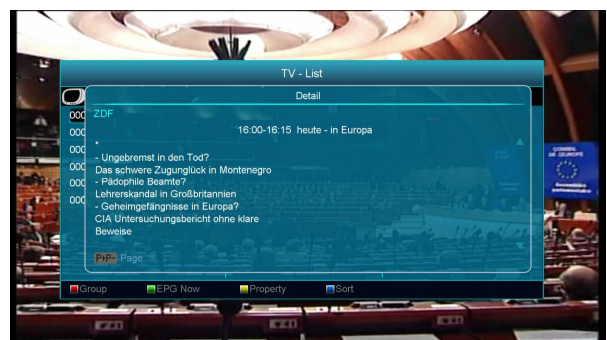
TV - List

Detail

ZDF

16:00-16:15 heute - in Europa

- Ungebremst in den Tod?
Das schwere Zugunglück in Montenegro
- Pädophile Beamte?
Lehrerskandal in Großbritannien
- Geheimgefängnisse in Europa?
CIA Untersuchungsbericht ohne klare Beweise

PtPt Page

000
000
000
000
000
000

CONSEIL DE L'EUROPE

Group
EPG Now
Property
Sort